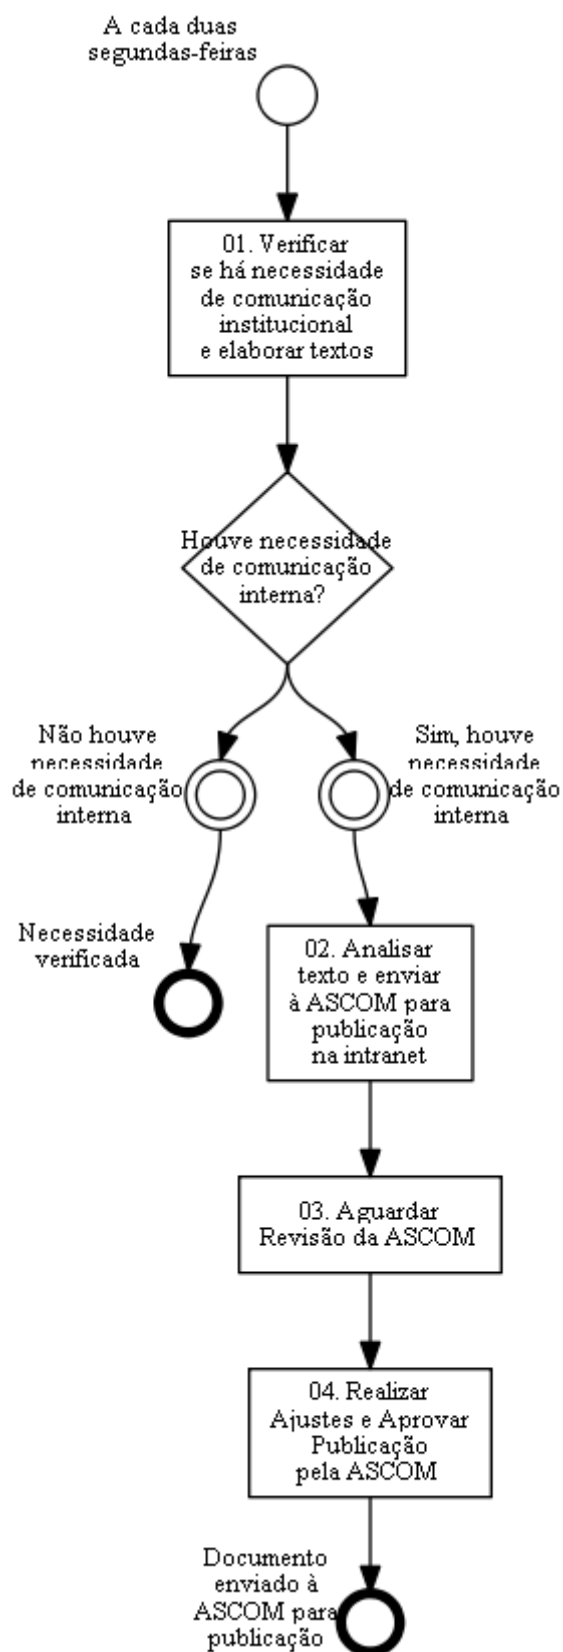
A cada duas segundas-feiras

01. Verificar se há necessidade de comunicação institucional e elaborar textos

Houve necessidade de comunicação interna?

Não houve necessidade de comunicação interna

Sim, houve necessidade de comunicação interna

Necessidade verificada

02. Analisar texto e enviar à ASCOM para publicação na intranet

03. Aguardar Revisão da ASCOM

04. Realizar Ajustes e Aprovar Publicação pela ASCOM

Documento enviado à ASCOM para publicação